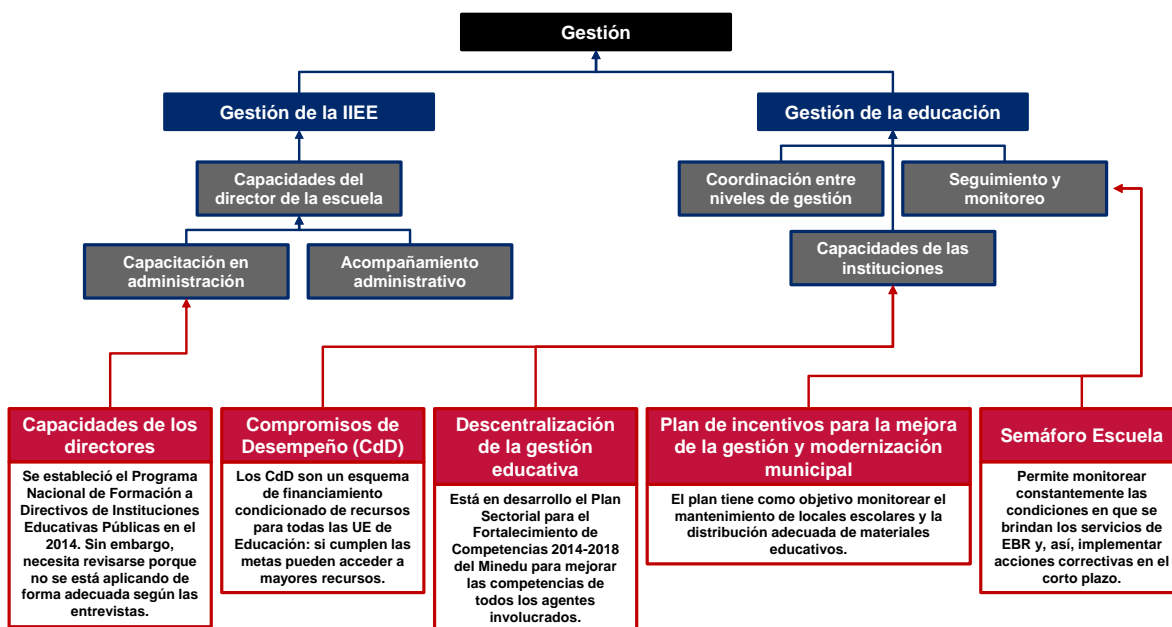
Gestión

Gestión de la IIEE

Gestión de la educación

Capacidades del director de la escuela

Coordinación entre niveles de gestión

Seguimiento y monitoreo

Capacidades de las instituciones

Capacitación en administración

Acompañamiento administrativo

Capacidades de los directores

Se estableció el Programa Nacional de Formación a Directivos de Instituciones Educativas Públicas en el 2014. Sin embargo, necesita revisarse porque no se está aplicando de forma adecuada según las entrevistas.

Compromisos de Desempeño (CdD)

Los CdD son un esquema de financiamiento condicionado de recursos para todas las UE de Educación: si cumplen las metas pueden acceder a mayores recursos.

Descentralización de la gestión educativa

Está en desarrollo el Plan Sectorial para el Fortalecimiento de Competencias 2014-2018 del Minedu para mejorar las competencias de todos los agentes involucrados.

Plan de incentivos para la mejora de la gestión y modernización municipal

El plan tiene como objetivo monitorear el mantenimiento de locales escolares y la distribución adecuada de materiales educativos.

Semáforo Escuela

Permite monitorear constantemente las condiciones en que se brindan los servicios de EBR y, así, implementar acciones correctivas en el corto plazo.